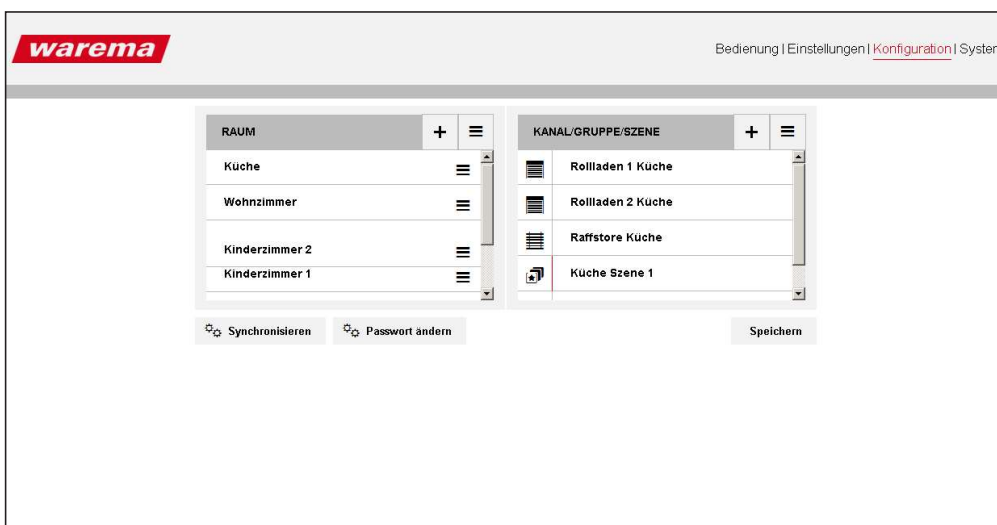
warema

Bedienung | Einstellungen | Konfiguration | Syster

| RAUM | + | ≡ |
|---|---|---|
| Küche | | ≡ |
| Wohnzimmer | | ≡ |
| Kinderzimmer 2 | | ≡ |
| Kinderzimmer 1 | | ≡ |

| KANAL/GRUPPE/SZENE | + | ≡ |
|---|---|---|
| Rollladen 1 Küche | | |
| Rollladen 2 Küche | | |
| Raffstore Küche | | |
| Küche Szene 1 | | |

Synchronisieren

Passwort ändern

Speichern